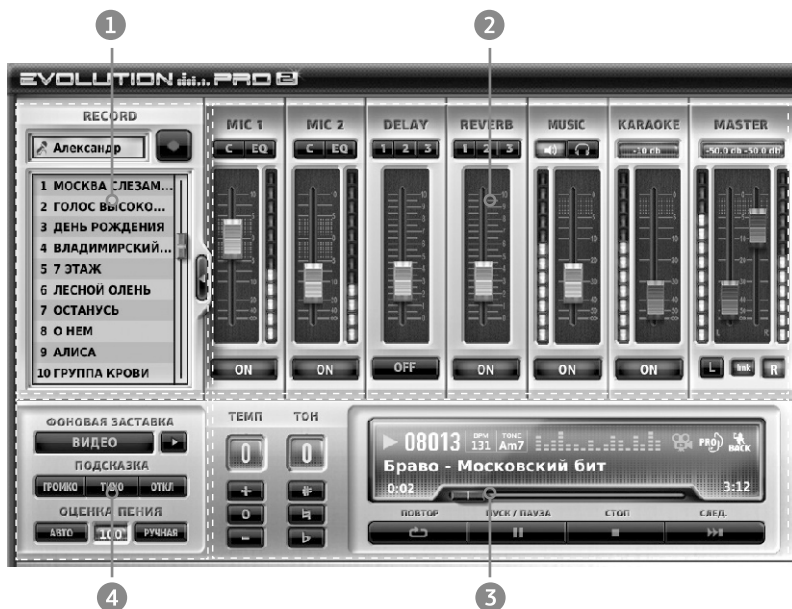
1

2

EVOLUTION PRO 2

RECORD

Александр

1 МОСКВА СЛЕЗАМ...
2 ГОЛОС ВЫСОКО...
3 ДЕНЬ РОЖДЕНИЯ
4 ВЛАДИМИРСКИЙ...
5 7 ЭТАЖ
6 ЛЕСНОЙ ОЛЕНЬ
7 ОСТАНУСЬ
8 О НЕМ
9 АЛИСА
10 ГРУППА КРОВИ

MIC 1
C EQ
ON

MIC 2
C EQ
ON

DELAY
1 2 3
OFF

REVERB
1 2 3
ON

MUSIC
ON

KARAOKE
-0 db
ON

MASTER
-50.0 db -50.0 db
L link R

ФОНОВАЯ ЗАСТАВКА
ВИДЕО
ПОДСКАЗКА
ГРОМКО ТИХО ОТКЛ
ОЦЕНКА ПЕНИЯ
АВТО 100 РУЧНАЯ

ТЕМП
0
+
0
-

ТОН
0
♯
♮
♭

08013 BPM 131 TONE Am7
PRO BACK
Браво - Московский бит
0:02
3:12
ПОВТОР ПУСК / ПАУЗА СТОП СЛЕД.

4

3